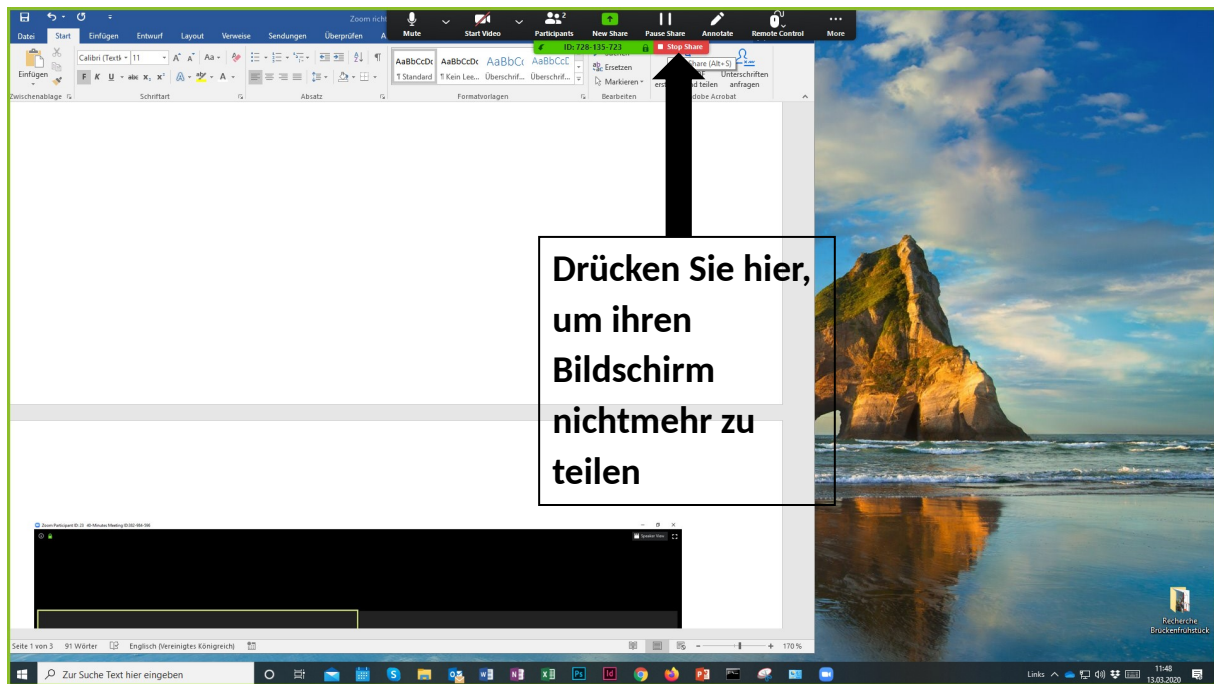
Datei Start Einfügen Entwurf Layout Verweise Sendungen Überprüfen A

Zoom nicht

Mute Start Video Participants 2 New Share Pause Share Annotate Remote Control More

ID: 728-135-723 Stop Share

Einfügen

Calibri (Textk 11 A A Aa

F K U abc $x_2$ $x^2$ A A

AaBbCcDc AaBbCcDc AaBbCc AaBbCcD

¶ Standard ¶ Kein Lee... Überschrif... Überschrif...

Ersetzen

Markieren

Share (Alt+S)

erst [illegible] und teilen

Unterschriften anfragen

Zwischenablage Schriftart Absatz Formatvorlagen Bearbeiten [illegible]dobe Acrobat

Drücken Sie hier, um ihren Bildschirm nichtmehr zu teilen

Zoom Participant ID: 23 40-Minutes Meeting ID:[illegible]

Speaker View

Seite 1 von 3 91 Wörter Englisch (Vereinigtes Königreich) 170 %

Recherche Brückenfrühstück

Zur Suche Text hier eingeben

Links 11:48 13.03.2020